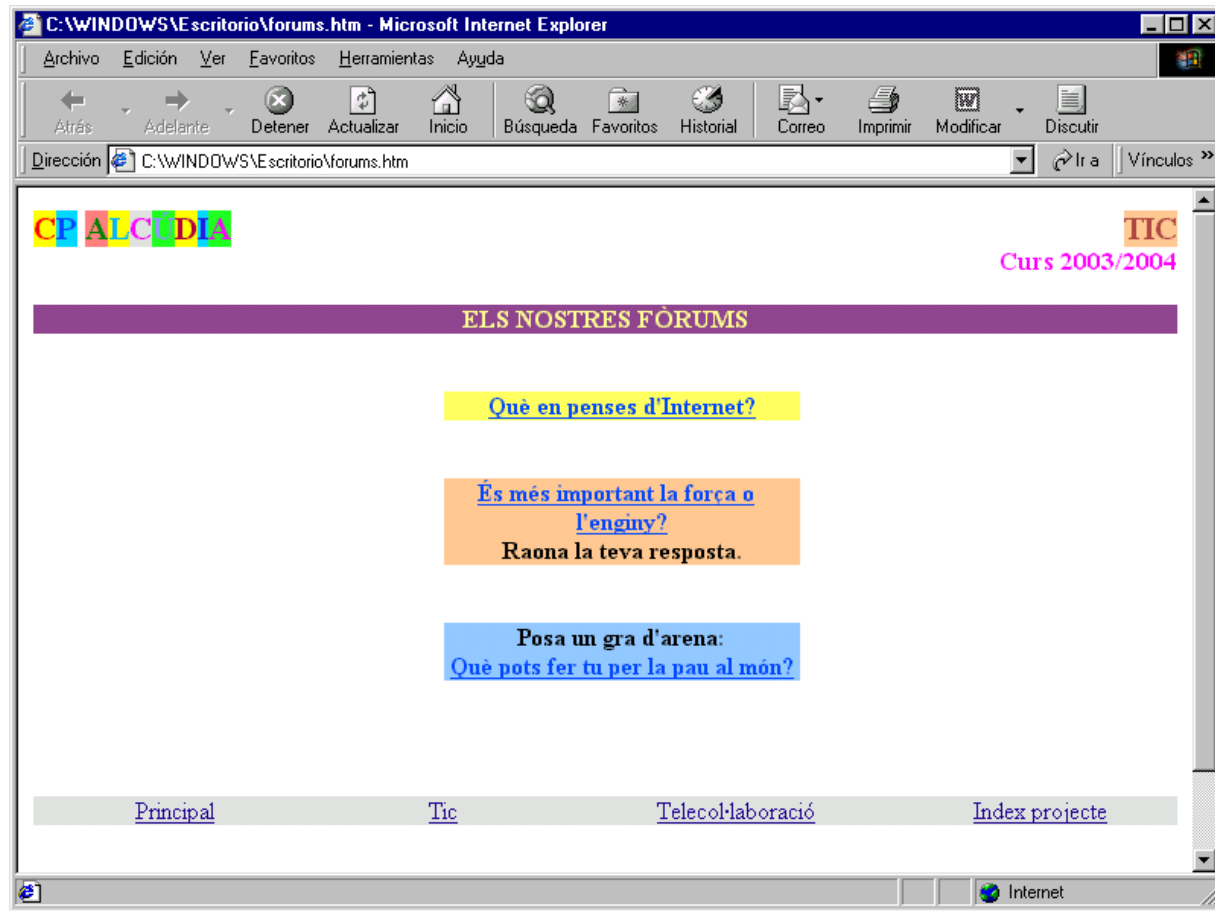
C:\WINDOWS\Escritorio\forums.htm - Microsoft Internet Explorer

Archivo Edición Ver Favoritos Herramientas Ayuda

Atrás Adelante Detener Actualizar Inicio Búsqueda Favoritos Historial Correo Imprimir Modificar Discutir

Dirección C:\WINDOWS\Escritorio\forums.htm Ir a Vínculos »

CP ALCUDIA

TIC
Curs 2003/2004

ELS NOSTRES FÒRUMS

Què en penses d'Internet?

És més important la força o l'enginy?
Raona la teva resposta.

Posa un gra d'arena:
Què pots fer tu per la pau al món?

Principal Tic Telecol·laboració Index projecte

Internet